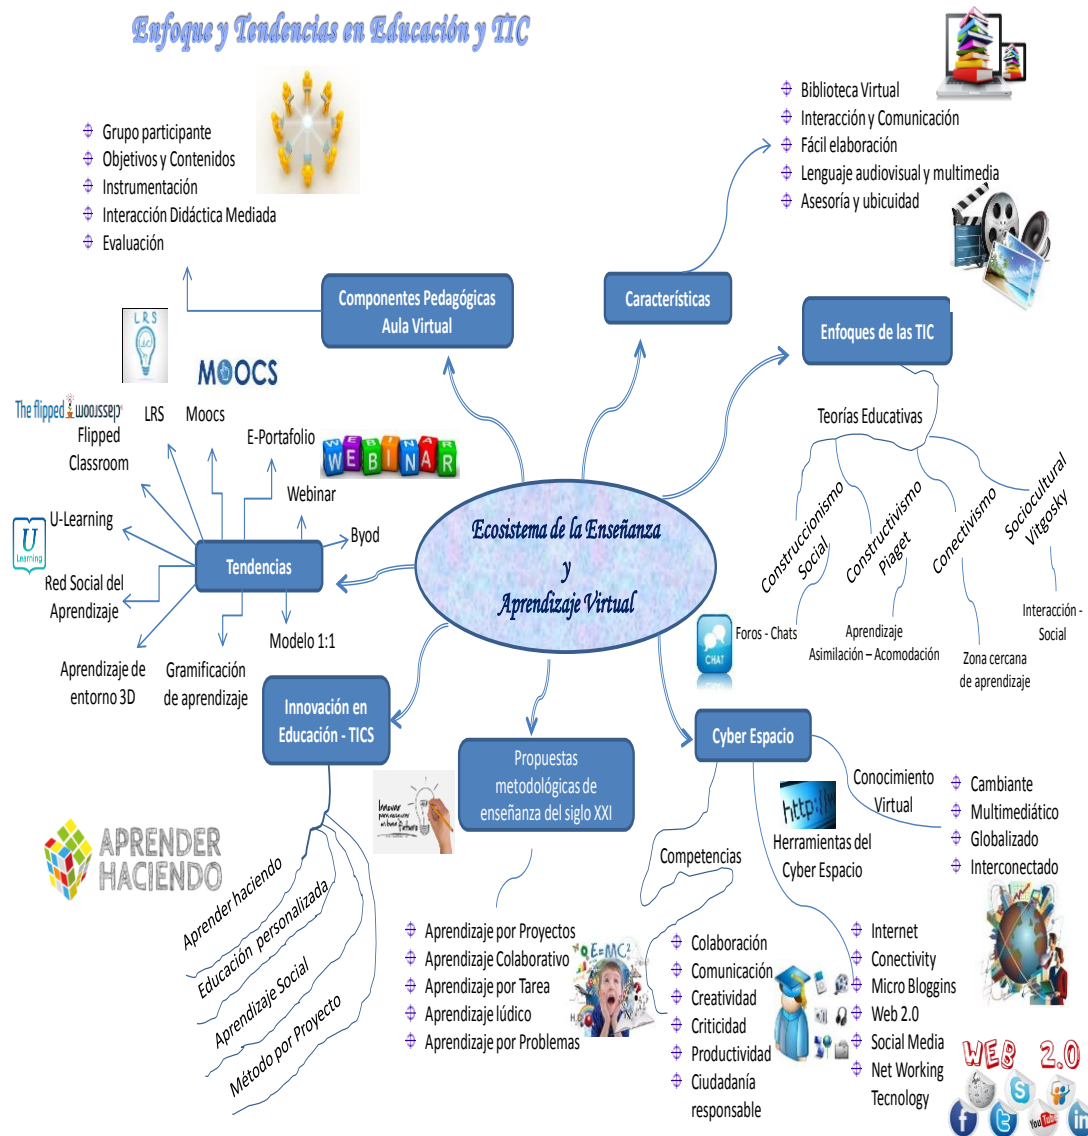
Enfoque y Tendencias en Educación y TIC

Grupo participante
Objetivos y Contenidos
Instrumentación
Interacción Didáctica Mediada
Evaluación

Biblioteca Virtual
Interacción y Comunicación
Fácil elaboración
Lenguaje audiovisual y multimedia
Asesoría y ubicuidad

Componentes Pedagógicas Aula Virtual

Características

Enfoques de las TIC

LRS

MOOCS

The flipped classroom

LRS
Moocs
Flipped Classroom
E-Portafolio
WEBINAR
Webinar
Byod
U-Learning
U Learning
Tendencias
Red Social del Aprendizaje
Aprendizaje de entorno 3D
Gramificación de aprendizaje
Modelo 1:1

Ecosistema de la Enseñanza y Aprendizaje Virtual

Teorías Educativas
Construccionismo Social
Constructivismo Piaget
Conectivismo
Sociocultural Vitgosky
CHAT
Foros - Chats
Aprendizaje Asimilación – Acomodación
Zona cercana de aprendizaje
Interacción - Social

Innovación en Educación - TICS

Propuestas metodológicas de enseñanza del siglo XXI

Cyber Espacio

Conocimiento Virtual
Cambiante
Multimediático
Globalizado
Interconectado

http://
Herramientas del Cyber Espacio

APRENDER HACIENDO

Competencias

Aprender haciendo
Educación personalizada
Aprendizaje Social
Método por Proyecto

Aprendizaje por Proyectos
Aprendizaje Colaborativo
Aprendizaje por Tarea
Aprendizaje lúdico
Aprendizaje por Problemas

E=MC²

Colaboración
Comunicación
Creatividad
Criticidad
Productividad
Ciudadanía responsable

Internet
Conectivity
Micro Bloggins
Web 2.0
Social Media
Net Working Tecnology

WEB 2.0